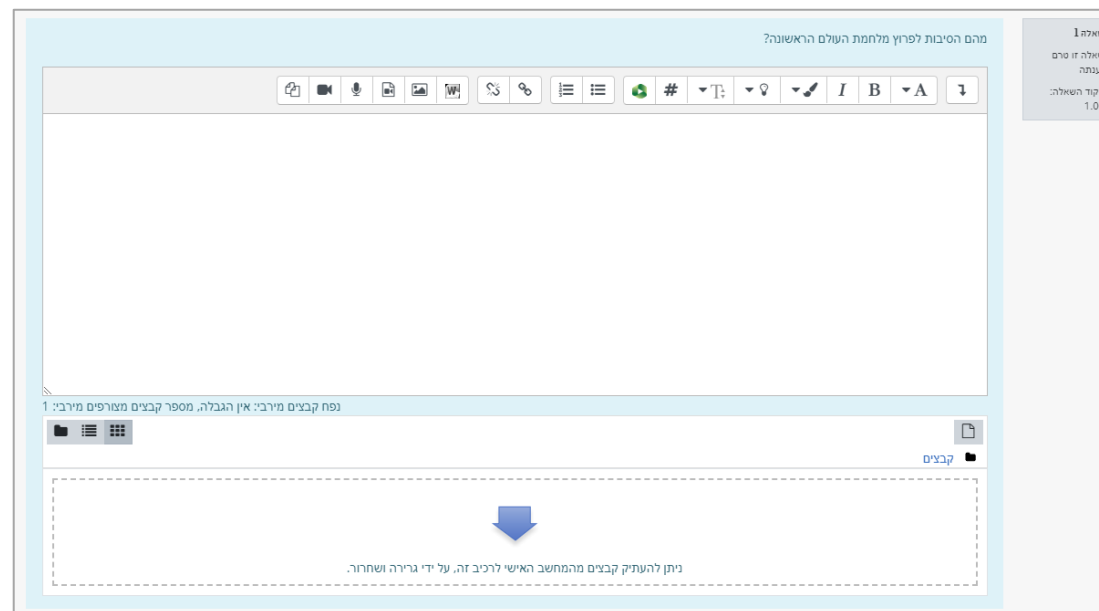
שאלה 1
שאלה זו טרם נענתה
ניקוד השאלה: 1.0

מהם הסיבות לפרוץ מלחמת העולם הראשונה?

A B I T

נפח קבצים מירבי: אין הגבלה, מספר קבצים מצורפים מירבי: 1

קבצים

ניתן להעתיק קבצים מהמחשב האישי לרכיב זה, על ידי גרירה ושחרור.